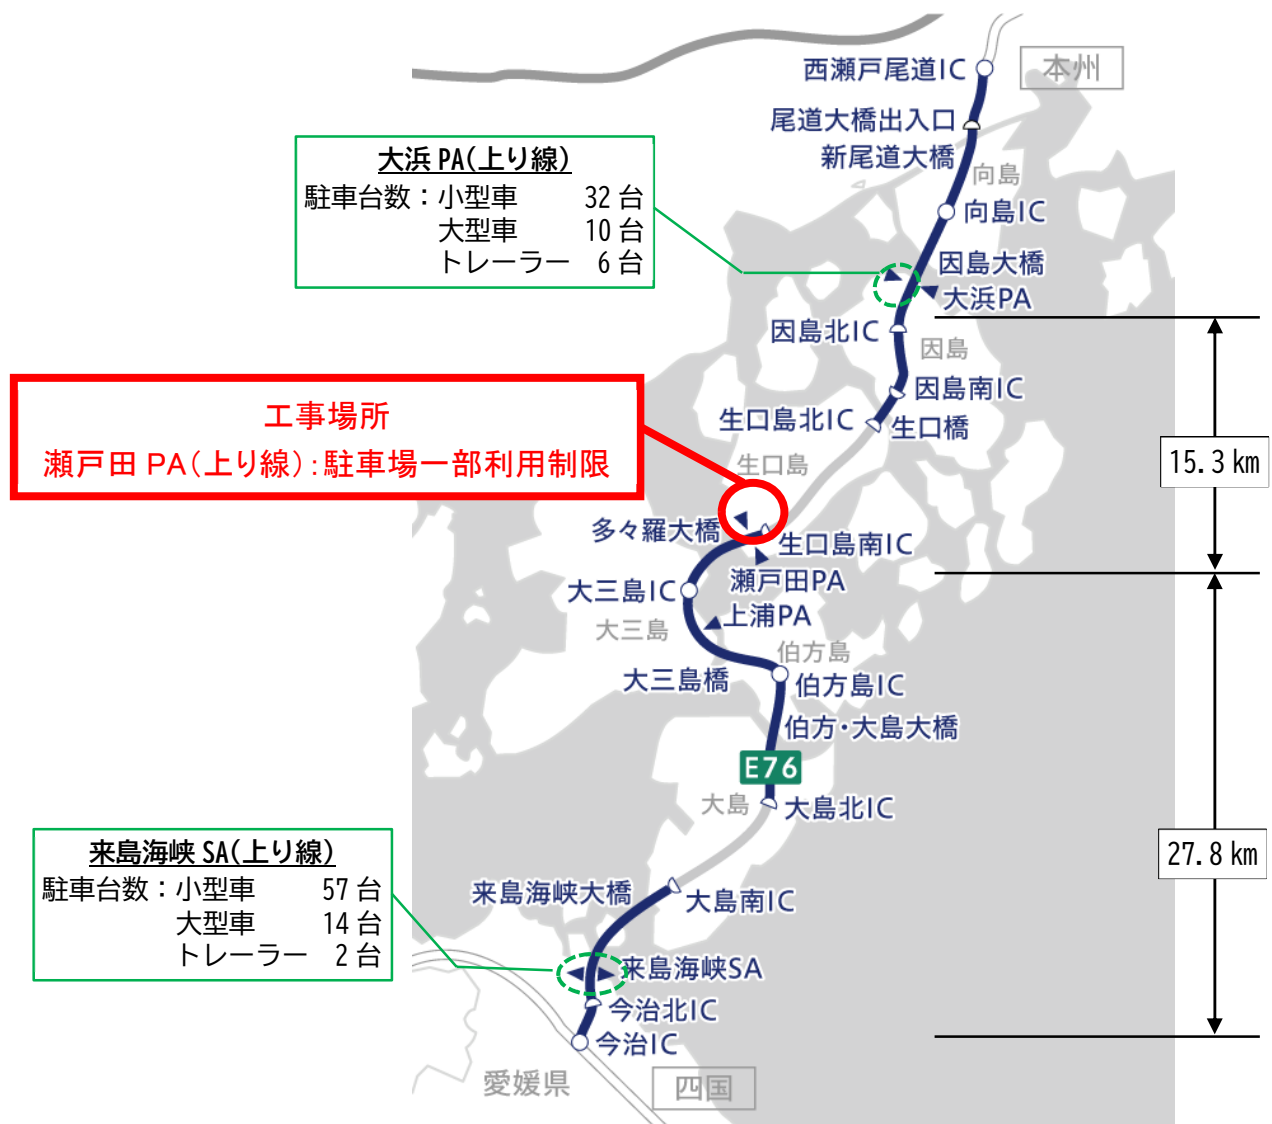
本州

西瀬戸尾道IC

尾道大橋出入口

新尾道大橋

向島

向島IC

大浜PA(上り線)
駐車台数:小型車 32台
大型車 10台
トレーラー 6台

因島大橋

大浜PA

因島北IC

因島

因島南IC

生口島北IC

生口橋

工事場所
瀬戸田PA(上り線):駐車場一部利用制限

生口島

15.3 km

多々羅大橋

生口島南IC

瀬戸田PA

大三島IC

上浦PA

大三島

伯方島

大三島橋

伯方島IC

伯方・大島大橋

E76

大島

大島北IC

27.8 km

来島海峡SA(上り線)
駐車台数:小型車 57台
大型車 14台
トレーラー 2台

来島海峡大橋

大島南IC

来島海峡SA

今治北IC

今治IC

愛媛県

四国